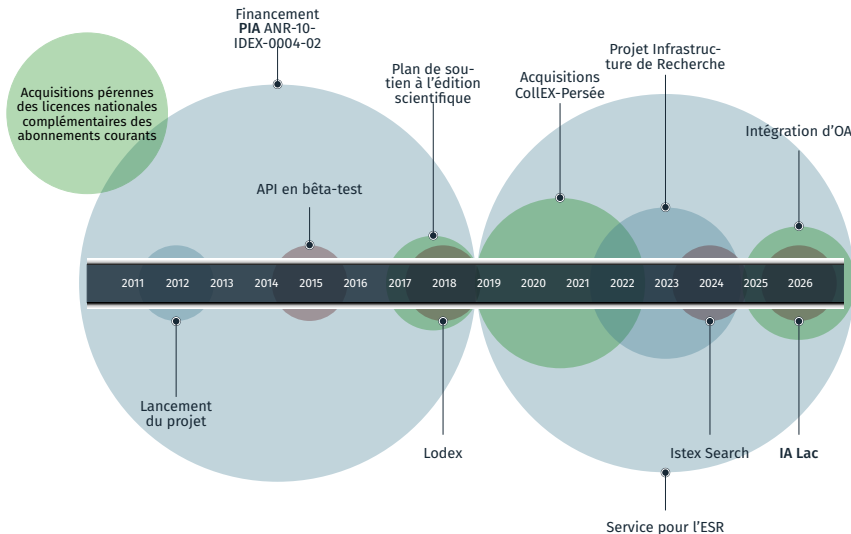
Financement **PIA** ANR-10-IDEX-0004-02

Acquisitions pérennes des licences nationales complémentaires des abonnements courants

Plan de soutien à l'édition scientifique

Acquisitions CollEX-Persée

Projet Infrastructure de Recherche

Intégration d'OA

API en bêta-test

2011 2012 2013 2014 2015 2016 2017 2018 2019 2020 2021 2022 2023 2024 2025 2026

Lancement du projet

Lodex

Istex Search

**IA Lac**

Service pour l'ESR